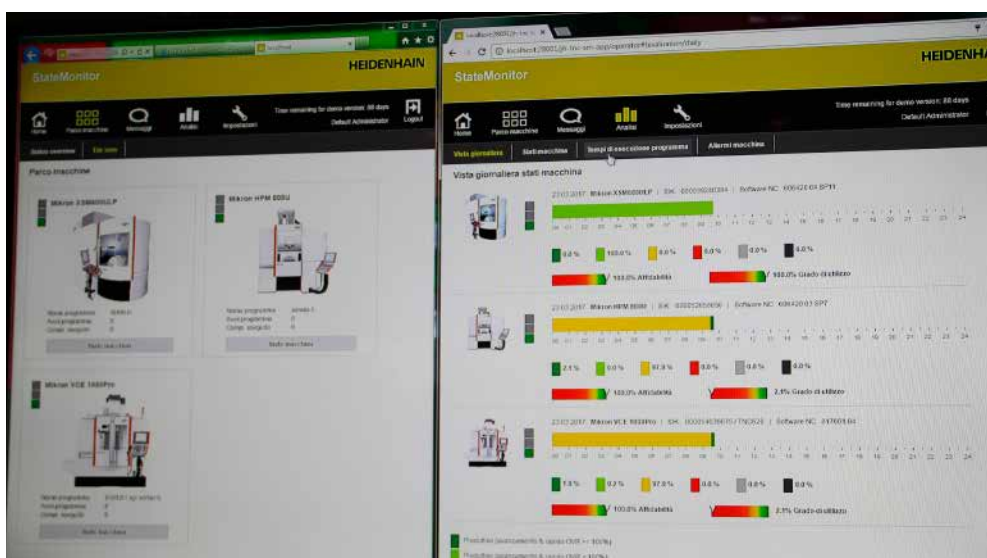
StateMonitor

HEIDENHAIN

Home

Parco macchine

Messaggi

Analisi

Impostazioni

Time remaining for demo version: 88 days

Default Administrator

Logout

Parco macchine

Mikron XSM600U LP

Mikron HPM 800U

Stato macchina

Stato macchina

Mikron VCE 1000Pro

Stato macchina

StateMonitor

HEIDENHAIN

Home

Parco macchine

Messaggi

Analisi

Impostazioni

Time remaining for demo version: 88 days

Default Administrator

Vista giornaliera

Stati macchina

Tempi di esecuzione programma

Allarmi macchina

Vista giornaliera stati macchina

23.02.2017 Mikron XSM600U LP | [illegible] | Software NC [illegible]

0.0 %

100.0 %

0.0 %

0.0 %

0.0 %

0.0 %

100.0% Affidabilità

100.0% Grado di utilizzo

23.02.2017 Mikron HPM 800U | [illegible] | Software NC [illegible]

2.1 %

0.0 %

97.9 %

0.0 %

0.0 %

0.0 %

100.0% Affidabilità

2.1% Grado di utilizzo

23.02.2017 Mikron VCE 1000Pro | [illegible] | Software NC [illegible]

1.3 %

0.3 %

97.0 %

0.0 %

0.0 %

0.0 %

100.0% Affidabilità

2.1% Grado di utilizzo

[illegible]

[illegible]